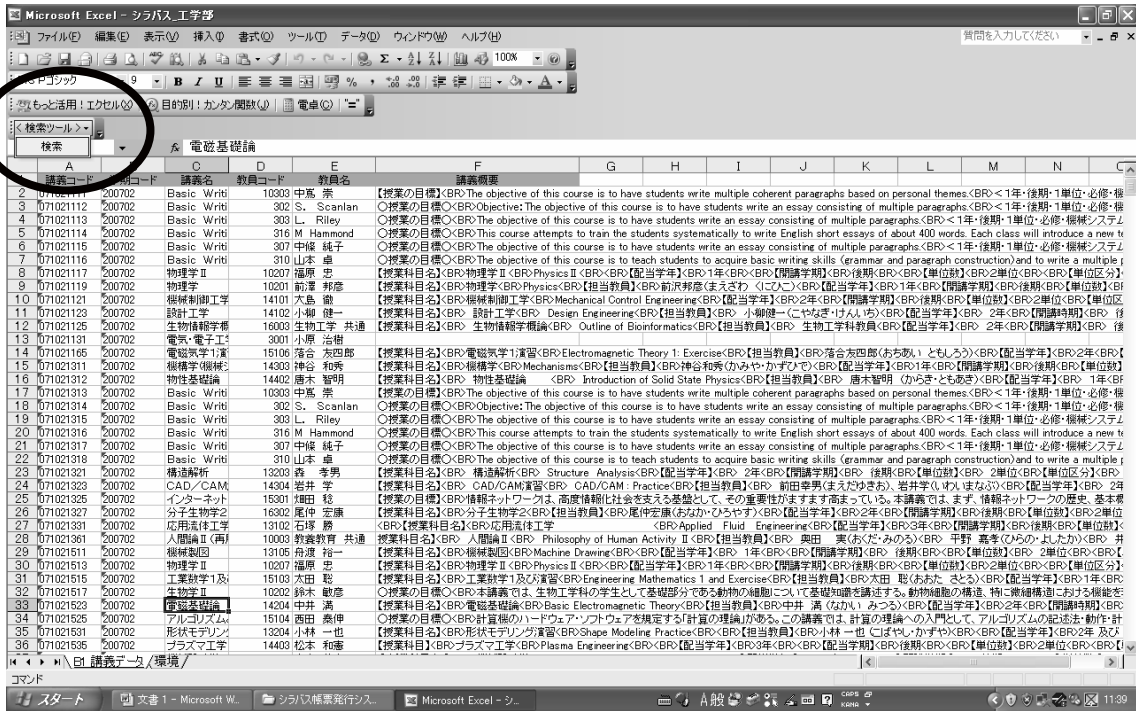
Microsoft Excel - シラバス_工学部

ファイル(F) 編集(E) 表示(V) 挿入(I) 書式(O) ツール(T) データ(D) ウィンドウ(W) ヘルプ(H)

質問を入力してください

100%

MS Pゴシック 9 B I U % ,

もっと活用！エクセル(X) 目的別！カンタン開設(J) 電卓(C)

<検索ツール>

検索

電磁基礎論

| | A | B | C | D | E | F |
|---|---|---|---|---|---|---|
| 1 | 講義コード | 年度コード | 講義名 | 教員コード | 教員名 | 講義概要 |
| 2 | 071021111 | 200702 | Basic Writi | 10303 | 中嶌 崇 | 【授業の目標】<BR>The objective of this course is to have students write multiple coherent paragraphs based on personal themes.<BR><1年・後期・1単位・必修・機 |
| 3 | 071021112 | 200702 | Basic Writi | 302 | S. Scanlan | ○授業の目標○<BR>Objective: The objective of this course is to have students write an essay consisting of multiple paragraphs.<BR><1年・後期・1単位・必修・機 |
| 4 | 071021113 | 200702 | Basic Writi | 303 | L. Riley | ○授業の目標○<BR>The objective of this course is to have students write an essay consisting of multiple paragraphs.<BR><1年・後期・1単位・必修・機械システム |
| 5 | 071021114 | 200702 | Basic Writi | 316 | M Hammond | ○授業の目標○<BR>This course attempts to train the students systematically to write English short essays of about 400 words. Each class will introduce a new te |
| 6 | 071021115 | 200702 | Basic Writi | 307 | 中條 純子 | ○授業の目標○<BR>The objective of this course is to have students write an essay consisting of multiple paragraphs.<BR><1年・後期・1単位・必修・機械システム |
| 7 | 071021116 | 200702 | Basic Writi | 310 | 山本 卓 | ○授業の目標○<BR>The objective of this course is to teach students to acquire basic writing skills (grammar and paragraph construction) and to write a multiple p |
| 8 | 071021117 | 200702 | 物理学Ⅱ | 10207 | 福原 忠 | 【授業科目名】<BR>物理学Ⅱ<BR>Physics Ⅱ<BR>【配当学年】<BR>1年<BR>【開講学期】<BR>後期<BR>【単位数】<BR>2単位<BR>【単位区分】< |
| 9 | 071021119 | 200702 | 物理学 | 10201 | 前澤 邦彦 | 【授業科目名】<BR>物理学<BR>Physics<BR>【担当教員】<BR>前沢邦彦(まえざわ くにひこ)<BR>【配当学年】<BR>1年<BR>【開講学期】<BR>後期<BR>【単位数】<BR |
| 10 | 071021121 | 200702 | 機械制御工学 | 14101 | 大島 徹 | 【授業科目名】<BR>機械制御工学<BR>Mechanical Control Engineering<BR>【配当学年】<BR>2年<BR>【開講学期】<BR>後期<BR>【単位数】<BR>2単位<BR>【単位区 |
| 11 | 071021123 | 200702 | 設計工学 | 14102 | 小柳 健一 | 【授業科目名】<BR> 設計工学<BR> Design Engineering<BR>【担当教員】<BR> 小柳健一(こやなぎ・けんいち)<BR>【配当学年】<BR> 2年<BR>【開講時期】<BR> 後 |
| 12 | 071021125 | 200702 | 生物情報学概 | 16003 | 生物工学 共通 | 【授業科目名】<BR> 生物情報学概論<BR> Outline of Bioinformatics<BR>【担当教員】<BR> 生物工学科教員<BR>【配当学年】<BR> 2年<BR>【開講時期】<BR> 後 |
| 13 | 071021131 | 200702 | 電気・電子工 | 3001 | 小原 治樹 | |
| 14 | 071021165 | 200702 | 電磁気学1演 | 15106 | 落合 友四郎 | 【授業科目名】<BR>電磁気学1演習<BR>Electromagnetic Theory 1: Exercise<BR>【担当教員】<BR>落合友四郎(おちあい ともしろう)<BR>【配当学年】<BR>2年<BR>【 |
| 15 | 071021311 | 200702 | 機構学(機械 | 14303 | 神谷 和秀 | 【授業科目名】<BR>機構学<BR>Mechanisms<BR>【担当教員】<BR>神谷和秀(かみや・かずひで)<BR>【配当学年】<BR>1年<BR>【開講学期】<BR>後期<BR>【単位数】 |
| 16 | 071021312 | 200702 | 物性基礎論 | 14402 | 唐木 智明 | 【授業科目名】<BR> 物性基礎論 <BR> Introduction of Solid State Physics<BR>【担当教員】<BR> 唐木智明 (からき・ともあき)<BR>【配当学年】<BR> 1年<BR |
| 17 | 071021313 | 200702 | Basic Writi | 10303 | 中嶌 崇 | 【授業の目標】<BR>The objective of this course is to have students write multiple coherent paragraphs based on personal themes.<BR><1年・後期・1単位・必修・機 |
| 18 | 071021314 | 200702 | Basic Writi | 302 | S. Scanlan | ○授業の目標○<BR>Objective: The objective of this course is to have students write an essay consisting of multiple paragraphs.<BR><1年・後期・1単位・必修・機 |
| 19 | 071021315 | 200702 | Basic Writi | 303 | L. Riley | ○授業の目標○<BR>The objective of this course is to have students write an essay consisting of multiple paragraphs.<BR><1年・後期・1単位・必修・機械システム |
| 20 | 071021316 | 200702 | Basic Writi | 316 | M Hammond | ○授業の目標○<BR>This course attempts to train the students systematically to write English short essays of about 400 words. Each class will introduce a new te |
| 21 | 071021317 | 200702 | Basic Writi | 307 | 中條 純子 | ○授業の目標○<BR>The objective of this course is to have students write an essay consisting of multiple paragraphs.<BR><1年・後期・1単位・必修・機械システム |
| 22 | 071021318 | 200702 | Basic Writi | 310 | 山本 卓 | ○授業の目標○<BR>The objective of this course is to teach students to acquire basic writing skills (grammar and paragraph construction) and to write a multiple p |
| 23 | 071021321 | 200702 | 構造解析 | 13203 | 森 孝男 | 【授業科目名】<BR> 構造解析<BR> Structure Analysis<BR>【配当学年】<BR> 2年<BR>【開講学期】<BR> 後期<BR>【単位数】<BR> 2単位<BR>【単位区分】< |
| 24 | 071021323 | 200702 | CAD/CAM | 14304 | 岩井 学 | 【授業科目名】<BR> CAD/CAM演習<BR> CAD/CAM : Practice<BR>【担当教員】<BR> 前田幸男(まえだゆきお)、岩井学(いわいまなぶ)<BR>【配当学年】<BR> 2年 |
| 25 | 071021325 | 200702 | インターネット | 15301 | 畑田 稔 | 【授業科目名】<BR>情報ネットワークは、高度情報化社会を支える基盤として、その重要性がますます高まっている。本講義では、まず、情報ネットワークの歴史、基本概 |
| 26 | 071021327 | 200702 | 分子生物学2 | 16302 | 尾仲 宏康 | 【授業科目名】<BR>分子生物学2<BR>【担当教員】<BR>尾仲宏康(おなか・ひろやす)<BR>【配当学年】<BR>2年<BR>【開講学期】<BR>後期<BR>【単位数】<BR>2単位 |
| 27 | 071021331 | 200702 | 応用流体工学 | 13102 | 石塚 勝 | <BR>【授業科目名】<BR>応用流体工学 <BR>Applied Fluid Engineering<BR>【配当学年】<BR>3年<BR>【開講学期】<BR>後期<BR>【単位数】< |
| 28 | 071021361 | 200702 | 人間論Ⅱ(再 | 10003 | 教養教育 共通 | 授業科目名】<BR> 人間論Ⅱ<BR> Philosophy of Human Activity Ⅱ<BR>【担当教員】<BR> 奥田 実(おくだ・みのる)<BR> 平野 嘉孝(ひらの・よしたか)<BR> 井 |
| 29 | 071021511 | 200702 | 機械製図 | 13105 | 舟渡 裕一 | 【授業科目名】<BR>機械製図<BR>Machine Drawing<BR>【配当学年】<BR> 1年<BR>【開講学期】<BR> 後期<BR>【単位数】<BR> 2単位<BR>【 |
| 30 | 071021513 | 200702 | 物理学Ⅱ | 10207 | 福原 忠 | 【授業科目名】<BR>物理学Ⅱ<BR>Physics Ⅱ<BR>【配当学年】<BR>1年<BR>【開講学期】<BR>後期<BR>【単位数】<BR>2単位<BR>【単位区分】< |
| 31 | 071021515 | 200702 | 工業数学1及 | 15103 | 太田 聡 | 【授業科目名】<BR>工業数学1及び演習<BR>Engineering Mathematics 1 and Exercise<BR>【担当教員】<BR>太田 聡(おおた さとる)<BR>【配当学年】<BR>1年<BR |
| 32 | 071021517 | 200702 | 生物学Ⅱ | 10202 | 鈴木 敏彦 | ○授業の目標○<BR>本講義では、生物工学科の学生として基礎部分である動物の細胞について基礎知識を講述する。動物細胞の構造、特に微細構造における機能を |
| 33 | 071021523 | 200702 | 電磁基礎論 | 14204 | 中井 満 | 【授業科目名】<BR>電磁基礎論<BR>Basic Electromagnetic Theory<BR>【担当教員】<BR>中井 満 (なかい みつる)<BR>【配当学年】<BR>2年<BR>【開講時期】<BR |
| 34 | 071021525 | 200702 | アルゴリズム | 15104 | 西田 泰伸 | ○授業の目標○<BR>計算機のハードウェア・ソフトウェアを規定する「計算の理論」がある。この講義では、計算の理論への入門として、アルゴリズムの記述法・動作・計 |
| 35 | 071021531 | 200702 | 形状モデリン | 13204 | 小林 一也 | 【授業科目名】<BR>形状モデリング演習<BR>Shape Modeling Practice<BR>【担当教員】<BR>小林 一也 (こばやし・かずや)<BR>【配当学年】<BR>2年 及び |
| 36 | 071021533 | 200702 | プラズマ工学 | 14403 | 松本 和憲 | 【授業科目名】<BR>プラズマ工学<BR>Plasma Engineering<BR>【配当学年】<BR>3年<BR>【開講学期】<BR>後期<BR>【単位数】<BR>2単位<BR>【単位区 |

H ◀ ▶ H 講義データ / 環境 /

コマンド

スタート | 文書1 - Microsoft W... | シラバス帳票発行シス... | Microsoft Excel - シ... | A般 | CAPS KANA | 11:39